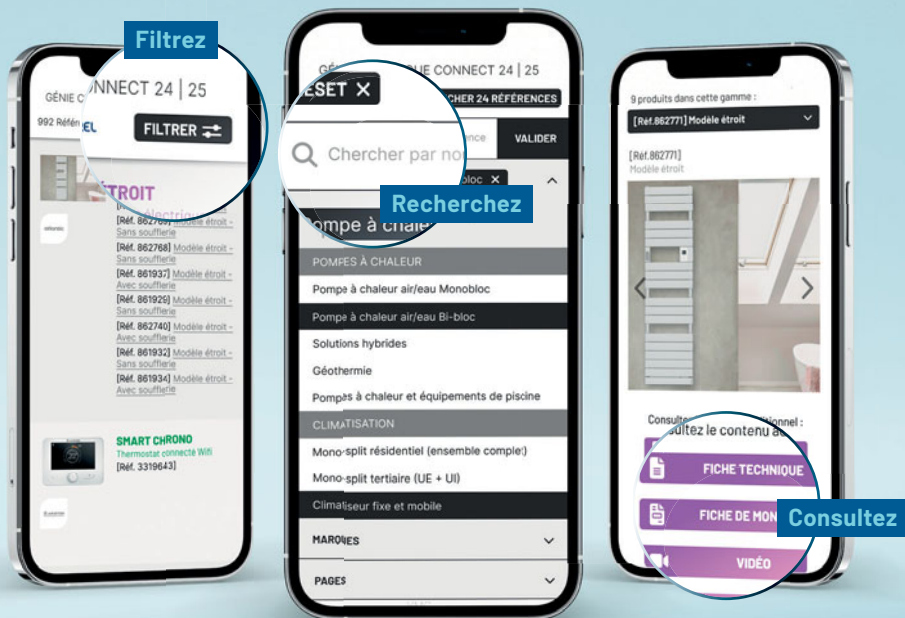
Filtrez

GÉNIE CONNECT 24 | 25

992 Référ

FILTRER

ÉTROIT

[Réf. 862768] Modèle étroit - Sans soufflerie
[Réf. 861937] Modèle étroit - Avec soufflerie
[Réf. 861929] Modèle étroit - Sans soufflerie
[Réf. 862740] Modèle étroit - Avec soufflerie
[Réf. 861932] Modèle étroit - Sans soufflerie
[Réf. 861934] Modèle étroit - Avec soufflerie

SMART CHRONO
Thermostat connecté Wifi
[Réf. 3319643]

GÉNIE CONNECT 24 | 25

RESET ✕

CHER 24 RÉFÉRENCES

Chercher par no

VALIDER

Recherchez

Pompe à chaleur

POMPES À CHALEUR
Pompe à chaleur air/eau Monobloc
Pompe à chaleur air/eau Bi-bloc
Solutions hybrides
Géothermie
Pompes à chaleur et équipements de piscine
CLIMATISATION
Mono-split résidentiel (ensemble complet)
Mono-split tertiaire (UE + UI)
Climatiseur fixe et mobile
MARQUES
PAGES

9 produits dans cette gamme :
[Réf.862771] Modèle étroit
[Réf.862771]
Modèle étroit

Consultez le contenu a

FICHE TECHNIQUE
FICHE DE MON
VIDÉO

Consultez